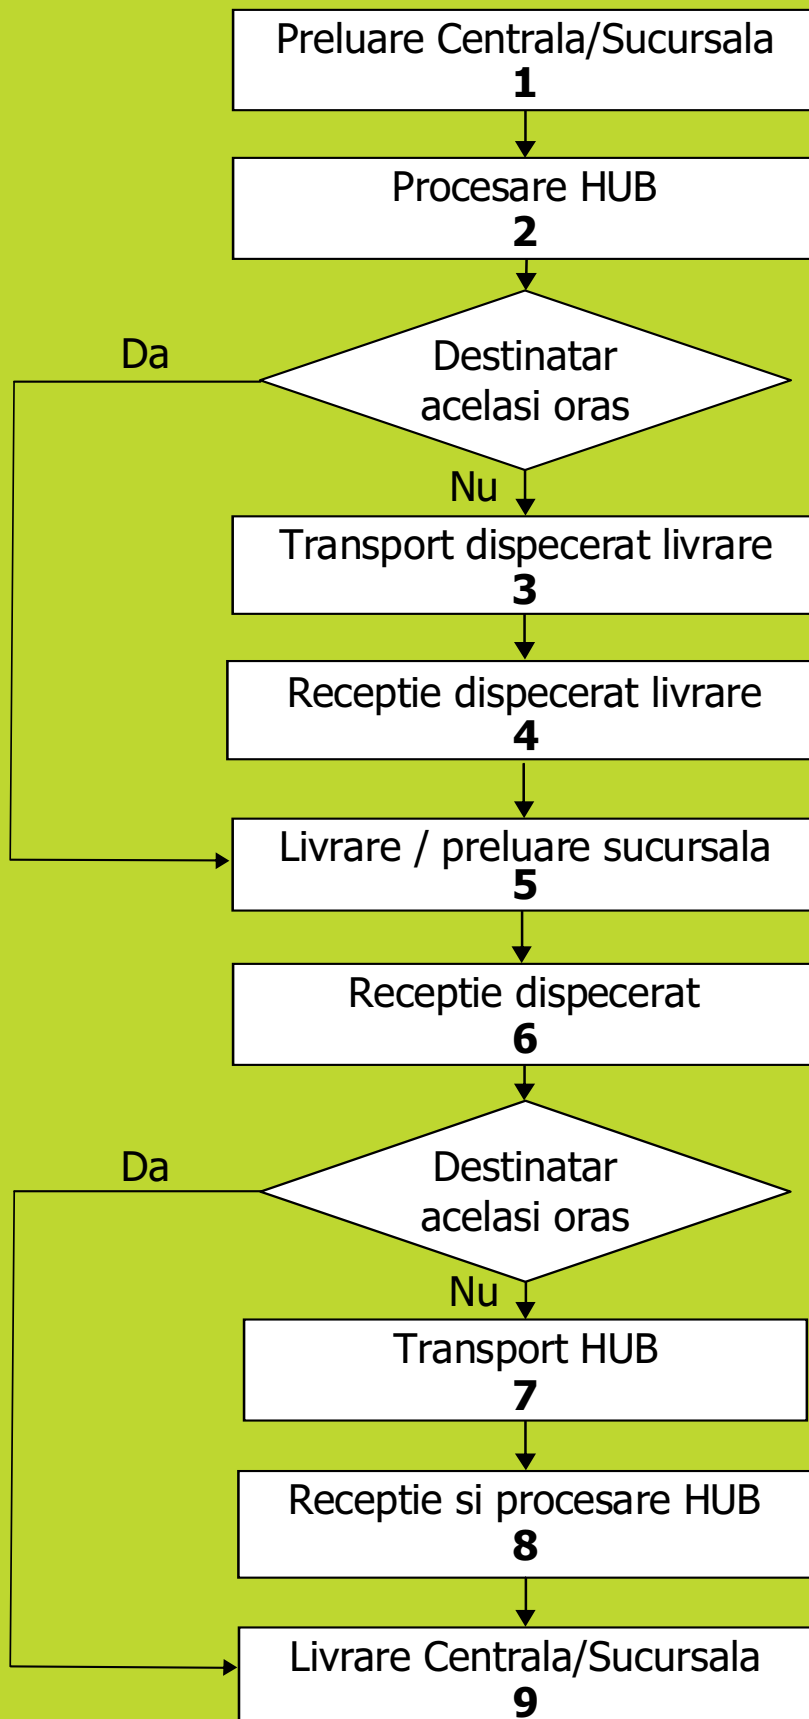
Preluare Centrala/Sucursala
1

Procesare HUB
2

Da

Destinatar acelasi oras

Nu

Transport dispecerat livrare
3

Receptie dispecerat livrare
4

Livrare / preluare sucursala
5

Receptie dispecerat
6

Da

Destinatar acelasi oras

Nu

Transport HUB
7

Receptie si procesare HUB
8

Livrare Centrala/Sucursala
9